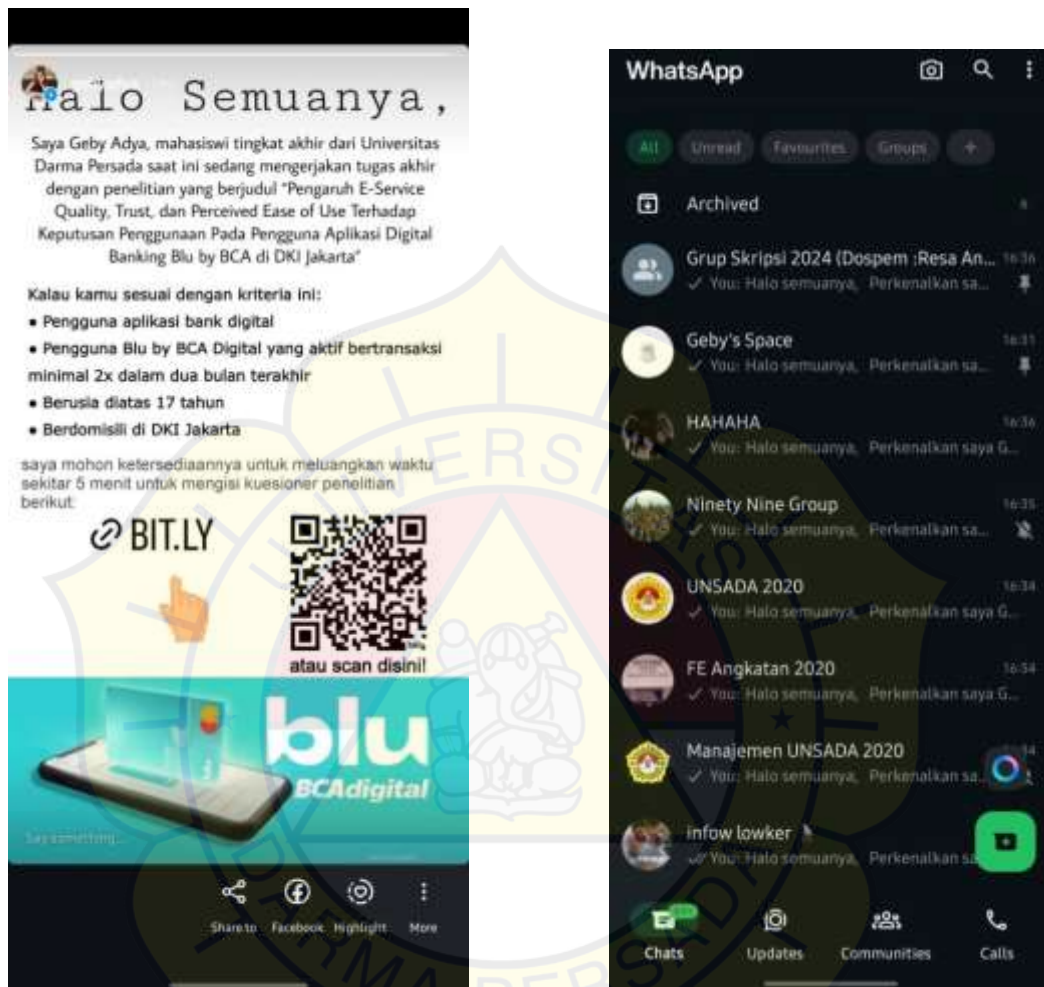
Halo Semuanya,

Saya Geby Adya, mahasiswi tingkat akhir dari Universitas Darma Persada saat ini sedang mengerjakan tugas akhir dengan penelitian yang berjudul "Pengaruh E-Service Quality, Trust, dan Perceived Ease of Use Terhadap Keputusan Penggunaan Pada Pengguna Aplikasi Digital Banking Blu by BCA di DKI Jakarta"

Kalau kamu sesuai dengan kriteria ini:
• Pengguna aplikasi bank digital
• Pengguna Blu by BCA Digital yang aktif bertransaksi minimal 2x dalam dua bulan terakhir
• Berusia diatas 17 tahun
• Berdomisili di DKI Jakarta

saya mohon ketersediaannya untuk meluangkan waktu sekitar 5 menit untuk mengisi kuesioner penelitian berikut:

BIT.LY

atau scan disini!

blu
BCAdigital

Say something...

Share to Facebook Highlight More

WhatsApp

All Unread Favourites Groups +

Archived

Grup Skripsi 2024 (Dospem :Resa An... 16:36
You: Halo semuanya, Perkenalkan sa...

Geby's Space 16:31
You: Halo semuanya, Perkenalkan sa...

HAHAHA 16:36
You: Halo semuanya, Perkenalkan saya G...

Ninety Nine Group 16:35
You: Halo semuanya, Perkenalkan sa...

UNSADA 2020 16:34
You: Halo semuanya, Perkenalkan saya G...

FE Angkatan 2020 16:34
You: Halo semuanya, Perkenalkan saya G...

Manajemen UNSADA 2020
You: Halo semuanya, Perkenalkan sa...

infow lowker
You: Halo semuanya, Perkenalkan sa...

Chats Updates Communities Calls